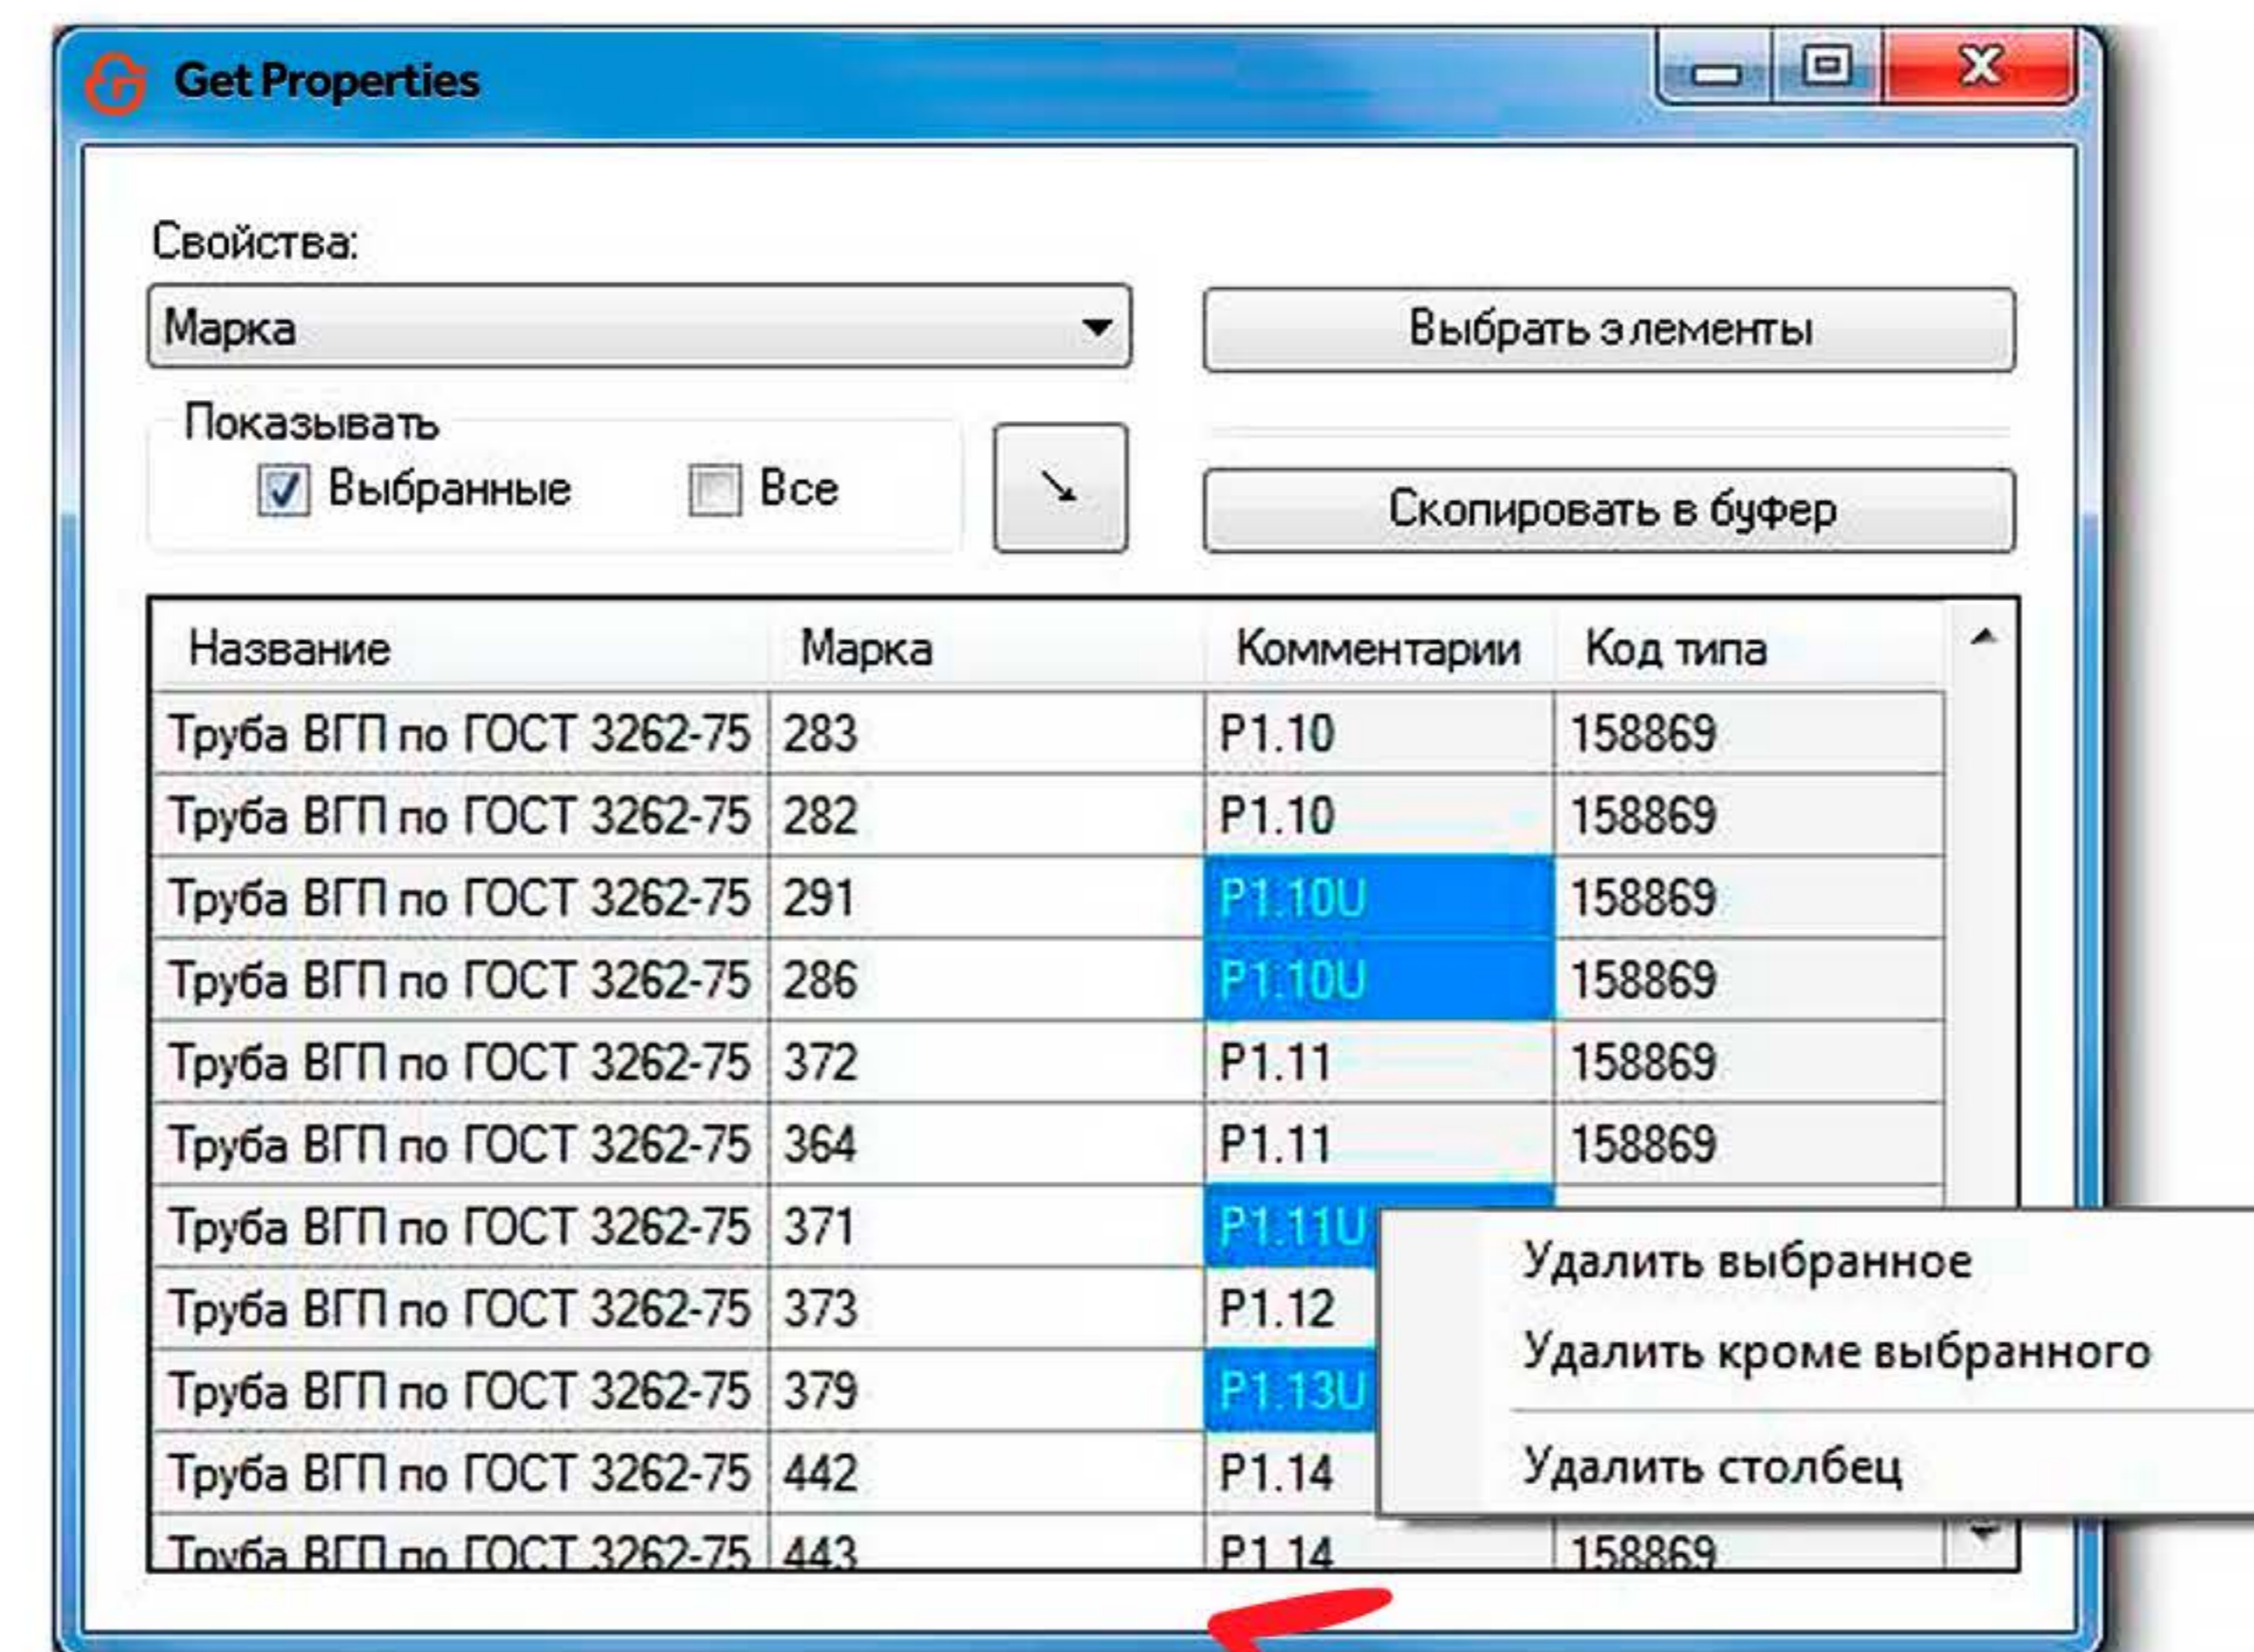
Get Properties

Свойства:

Марка

Выбрать элементы

Показывать

Выбранные

Все

Скопировать в буфер

| Название | Марка | Комментарии | Код типа |
|---|---|---|---|
| Труба ВГП по ГОСТ 3262-75 | 283 | P1.10 | 158869 |
| Труба ВГП по ГОСТ 3262-75 | 282 | P1.10 | 158869 |
| Труба ВГП по ГОСТ 3262-75 | 291 | P1.10U | 158869 |
| Труба ВГП по ГОСТ 3262-75 | 286 | P1.10U | 158869 |
| Труба ВГП по ГОСТ 3262-75 | 372 | P1.11 | 158869 |
| Труба ВГП по ГОСТ 3262-75 | 364 | P1.11 | 158869 |
| Труба ВГП по ГОСТ 3262-75 | 371 | P1.11U | |
| Труба ВГП по ГОСТ 3262-75 | 373 | P1.12 | |
| Труба ВГП по ГОСТ 3262-75 | 379 | P1.13U | |
| Труба ВГП по ГОСТ 3262-75 | 442 | P1.14 | |
| Труба ВГП по ГОСТ 3262-75 | 443 | P1.14 | 158869 |

Удалить выбранное
Удалить кроме выбранного
Удалить столбец